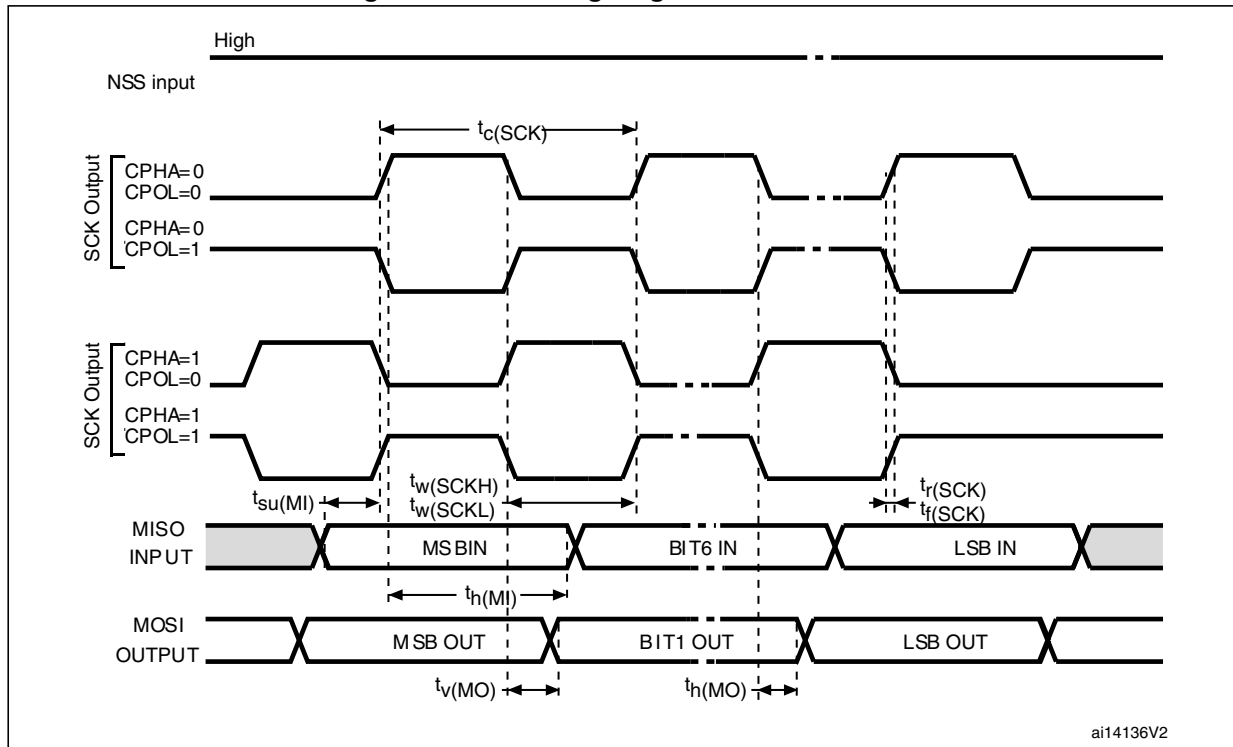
High

NSS input

$t_{c(SCK)}$

SCK Output

CPHA=0
CPOL=0

CPHA=0
CPOL=1

SCK Output

CPHA=1
CPOL=0

CPHA=1
CPOL=1

$t_{su(MI)}$

$t_{w(SCKH)}$
$t_{w(SCKL)}$

$t_{r(SCK)}$
$t_{f(SCK)}$

MISO
INPUT

MS BIN

BIT6 IN

LSB IN

$t_{h(MI)}$

MOSI
OUTPUT

M SB OUT

B IT1 OUT

LSB OUT

$t_{v(MO)}$

$t_{h(MO)}$

ai14136V2